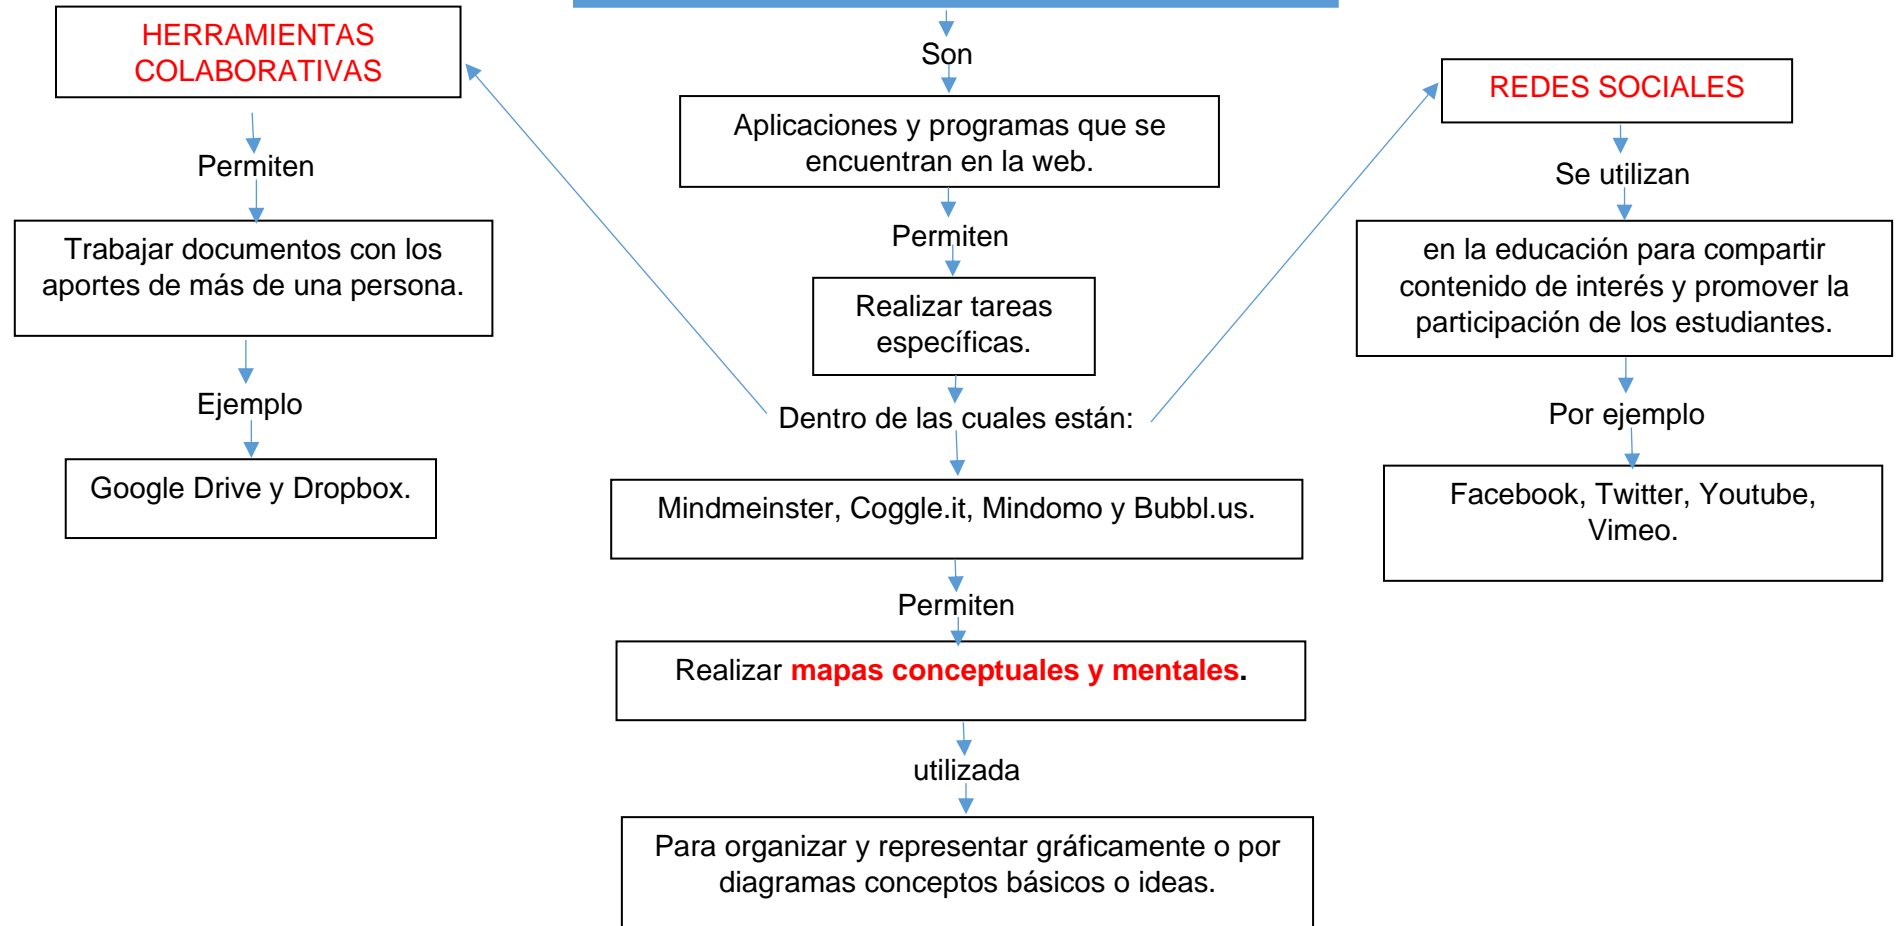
Son

Aplicaciones y programas que se encuentran en la web.

Permiten

Realizar tareas específicas.

Dentro de las cuales están:

Mindmeinster, Coggle.it, Mindomo y Bubbl.us.

Permiten

Realizar **mapas conceptuales y mentales**.

utilizada

Para organizar y representar gráficamente o por diagramas conceptos básicos o ideas.

HERRAMIENTAS COLABORATIVAS

Permiten

Trabajar documentos con los aportes de más de una persona.

Ejemplo

Google Drive y Dropbox.

REDES SOCIALES

Se utilizan

en la educación para compartir contenido de interés y promover la participación de los estudiantes.

Por ejemplo

Facebook, Twitter, Youtube, Vimeo.